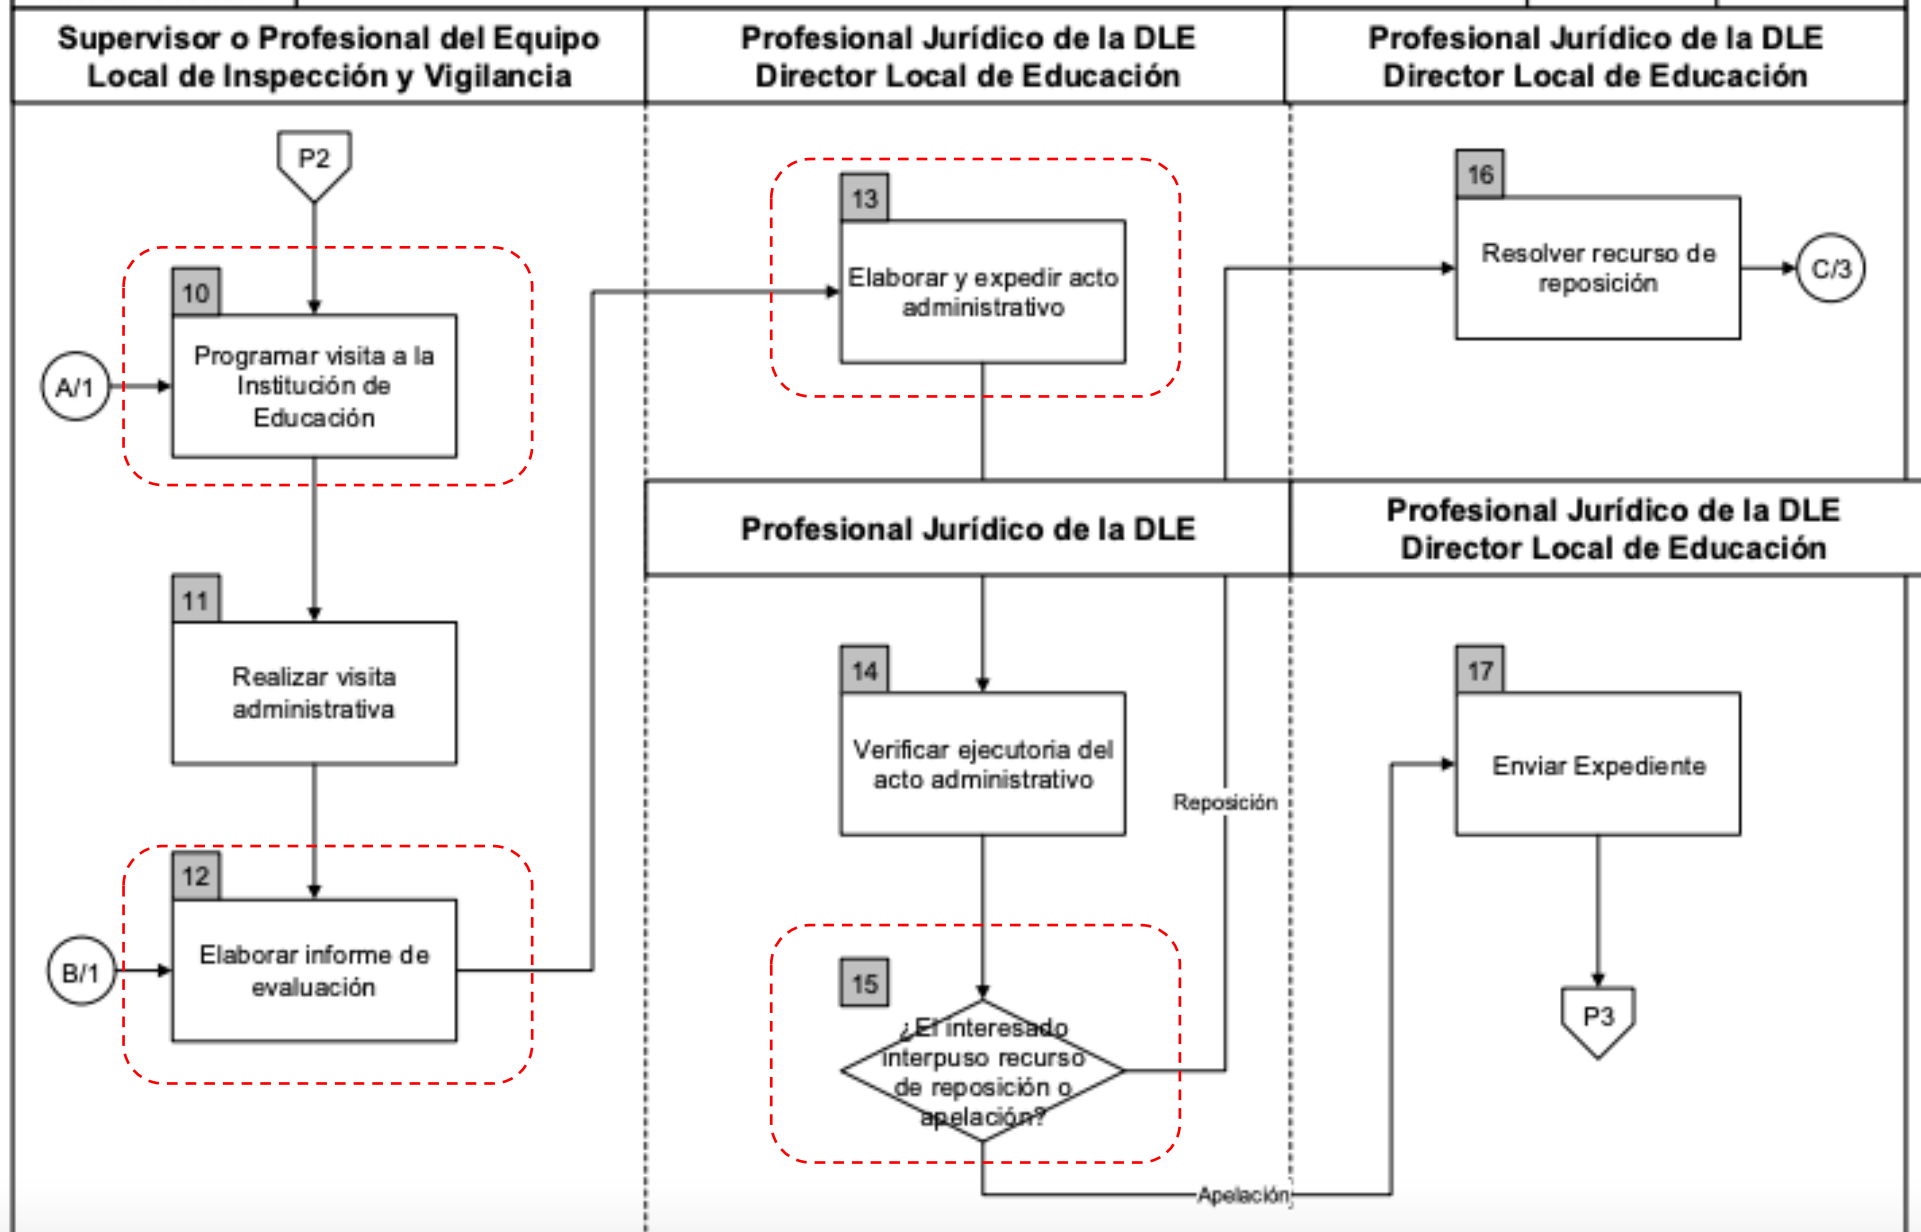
Supervisor o Profesional del Equipo Local de Inspección y Vigilancia

Profesional Jurídico de la DLE Director Local de Educación

Profesional Jurídico de la DLE Director Local de Educación

P2

10

Programar visita a la Institución de Educación

A/1

11

Realizar visita administrativa

12

Elaborar informe de evaluación

B/1

13

Elaborar y expedir acto administrativo

16

Resolver recurso de reposición

C/3

Profesional Jurídico de la DLE

Profesional Jurídico de la DLE Director Local de Educación

14

Verificar ejecutoria del acto administrativo

Reposición

15

¿El interesado interpuso recurso de reposición o apelación?

Apelación

17

Enviar Expediente

P3